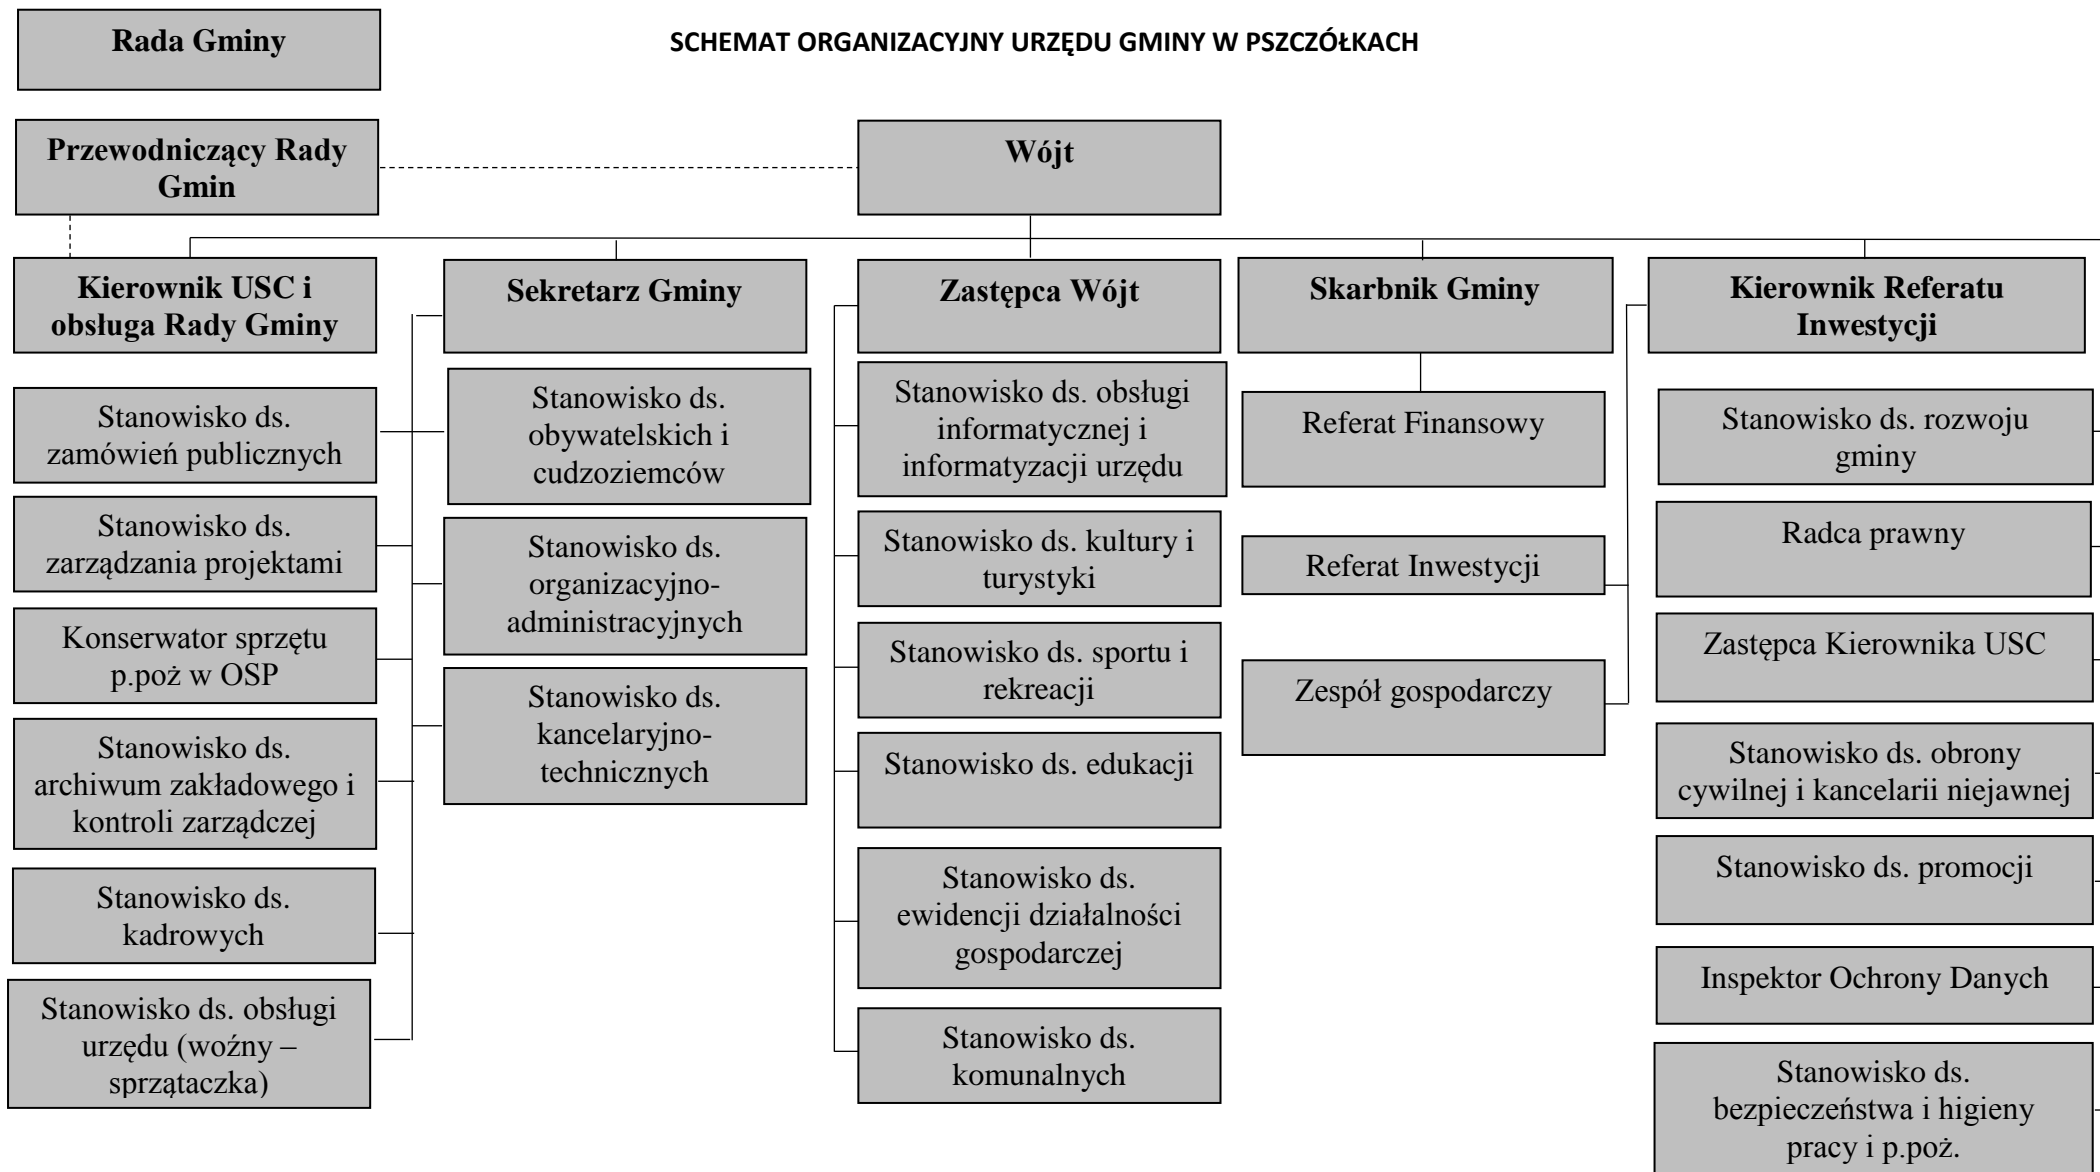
Rada Gminy

SCHEMAT ORGANIZACYJNY URZĘDU GMINY W PSZCZÓŁKACH

Przewodniczący Rady Gmin

Wójt

Kierownik USC i obsługa Rady Gminy

Sekretarz Gminy

Zastępca Wójt

Skarbnik Gminy

Kierownik Referatu Inwestycji

Stanowisko ds. zamówień publicznych

Stanowisko ds. zarządzania projektami

Konserwator sprzętu p.poż w OSP

Stanowisko ds. archiwum zakładowego i kontroli zarządczej

Stanowisko ds. kadrowych

Stanowisko ds. obsługi urzędu (woźny – sprzątaczka)

Stanowisko ds. obywatelskich i cudzoziemców

Stanowisko ds. organizacyjno-administracyjnych

Stanowisko ds. kancelaryjno-technicznych

Stanowisko ds. obsługi informatycznej i informatyzacji urzędu

Stanowisko ds. kultury i turystyki

Stanowisko ds. sportu i rekreacji

Stanowisko ds. edukacji

Stanowisko ds. ewidencji działalności gospodarczej

Stanowisko ds. komunalnych

Referat Finansowy

Referat Inwestycji

Zespół gospodarczy

Stanowisko ds. rozwoju gminy

Radca prawny

Zastępca Kierownika USC

Stanowisko ds. obrony cywilnej i kancelarii niejawnej

Stanowisko ds. promocji

Inspektor Ochrony Danych

Stanowisko ds. bezpieczeństwa i higieny pracy i p.poż.